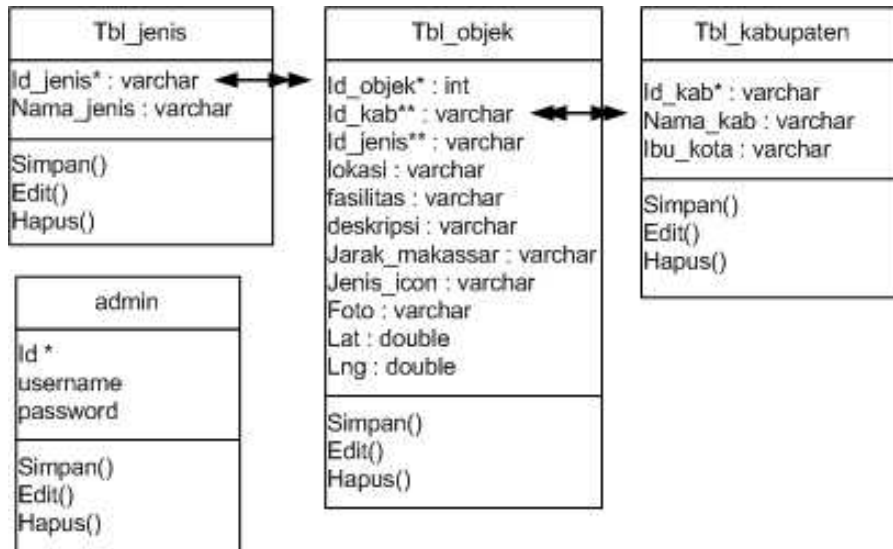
Tbl_jenis

Id_jenis* : varchar
Nama_jenis : varchar

Simpan()
Edit()
Hapus()

admin

Id *
username
password

Simpan()
Edit()
Hapus()

Tbl_objek

Id_objek* : int
Id_kab** : varchar
Id_jenis** : varchar
lokasi : varchar
fasilitas : varchar
deskripsi : varchar
Jarak_makassar : varchar
Jenis_icon : varchar
Foto : varchar
Lat : double
Lng : double

Simpan()
Edit()
Hapus()

Tbl_kabupaten

Id_kab* : varchar
Nama_kab : varchar
Ibu_kota : varchar

Simpan()
Edit()
Hapus()